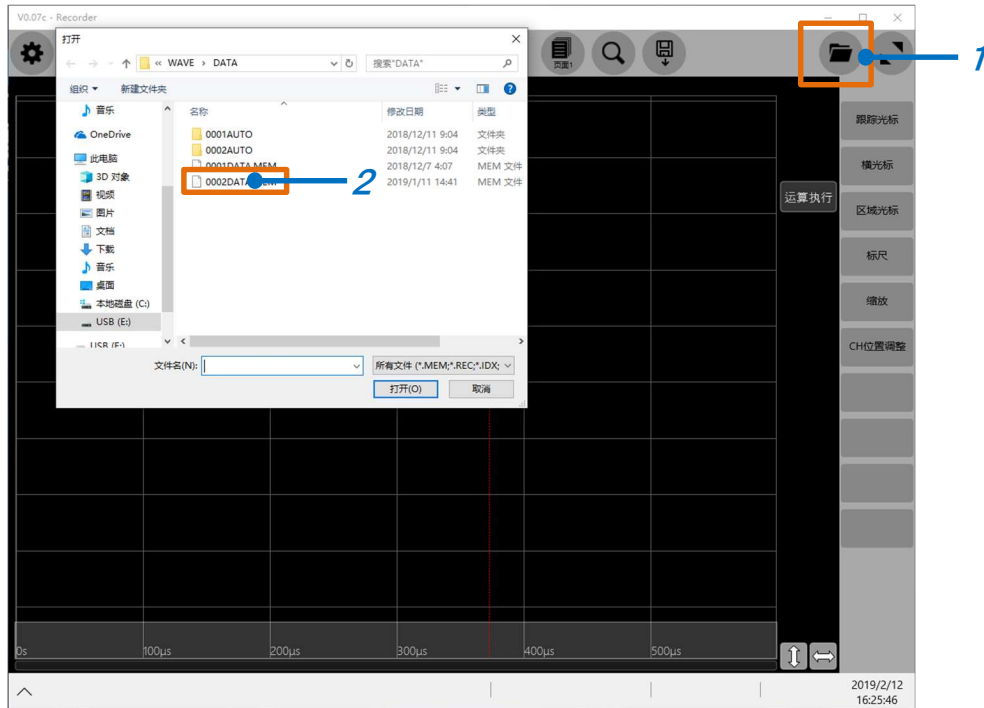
V0.07c - Recorder

打开

« WAVE › DATA

搜索"DATA"

组织 ▾ 新建文件夹

音乐
OneDrive
此电脑
3D 对象
视频
图片
文档
下载
音乐
桌面
本地磁盘 (C:)
USB (E:)
USB (F:)

| 名称 | 修改日期 | 类型 |
|---|---|---|
| 0001AUTO | 2018/12/11 9:04 | 文件夹 |
| 0002AUTO | 2018/12/11 9:04 | 文件夹 |
| 0001DATA.MEM | 2018/12/7 4:07 | MEM 文件 |
| 0002DATA.MEM | 2019/1/11 14:41 | MEM 文件 |

文件名(N):

所有文件 (*.MEM;*.REC;*.IDX;

打开(O)

取消

页面1

1

2

运算执行

跟踪光标

横光标

区域光标

标尺

缩放

CH位置调整

0s

100µs

200µs

300µs

400µs

500µs

2019/2/12
16:25:46